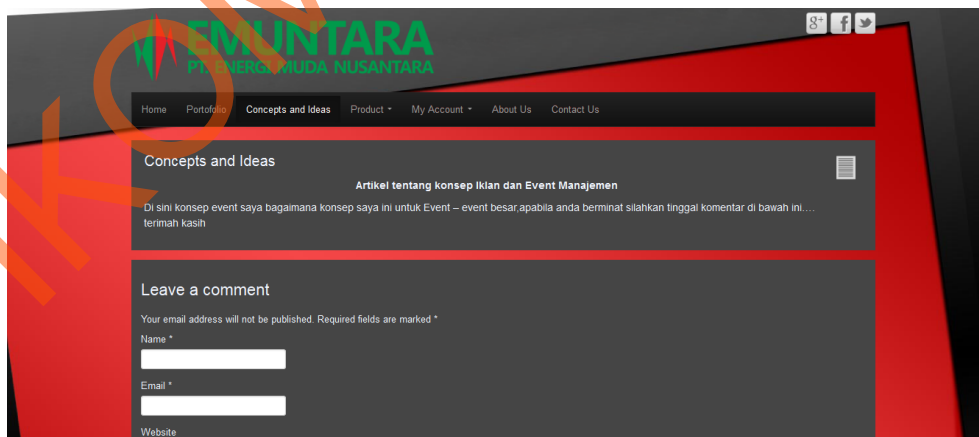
EMUNTARA
PT. ENERGI MUDA NUSANTARA

8+ f

Home Portofolio Concepts and Ideas Product My Account About Us Contact Us

Concepts and Ideas

Artikel tentang konsep Iklan dan Event Manajemen

Di sini konsep event saya bagaimana konsep saya ini untuk Event – event besar,apabila anda berminat silahkan tinggal komentar di bawah ini…. terimah kasih

Leave a comment

Your email address will not be published. Required fields are marked *

Name *

Email *

Website